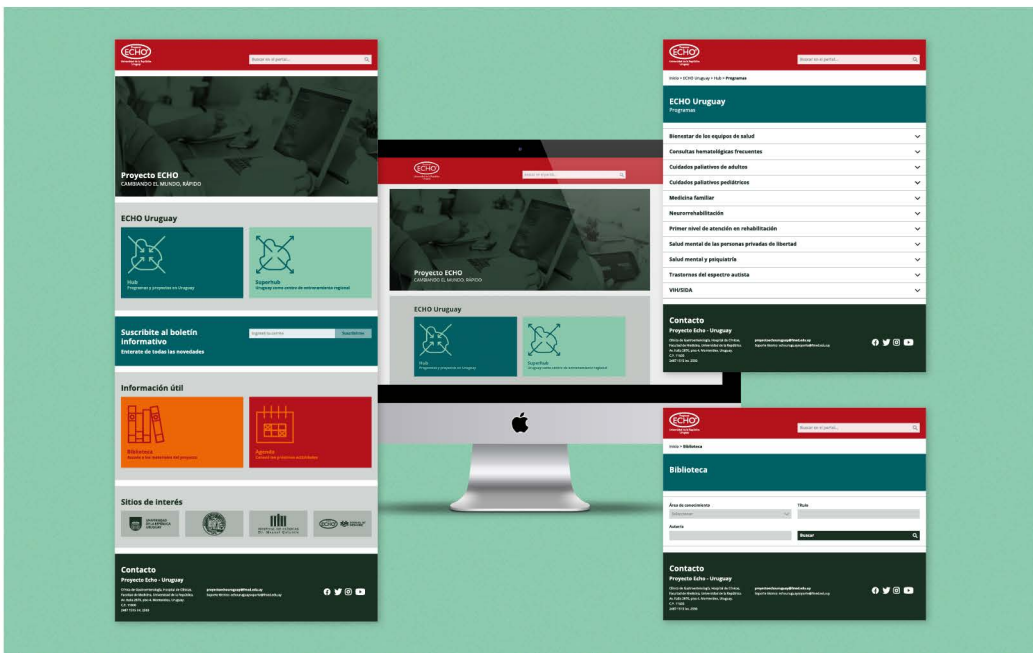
ECHO

Buscar en el portal...

Proyecto ECHO
CAMBIANDO EL MUNDO, RÁPIDO

ECHO Uruguay

Hub
Programas y proyectos en Uruguay

Superhub
Uruguay como centro de entrenamiento regional

Suscribite al boletín informativo
Enterate de todas las novedades

Suscribirse

Información útil

Biblioteca

Agenda

Sitios de interés

Contacto
Proyecto Echo - Uruguay

ECHO

Buscar en el portal...

Proyecto ECHO
CAMBIANDO EL MUNDO, RÁPIDO

ECHO Uruguay

Hub
Programas y proyectos en Uruguay

Superhub
Uruguay como centro de entrenamiento regional

ECHO

Buscar en el portal...

Inicio > ECHO Uruguay > Hub > Programas

ECHO Uruguay
Programas

Bienestar de los equipos de salud
Consultas hematológicas frecuentes
Cuidados paliativos de adultos
Cuidados paliativos pediátricos
Medicina familiar
Neurorrehabilitación
Primer nivel de atención en rehabilitación
Salud mental de las personas privadas de libertad
Salud mental y psiquiatría
Trastornos del espectro autista
VIH/SIDA

Contacto
Proyecto Echo - Uruguay

ECHO

Buscar en el portal...

Inicio > Biblioteca

Biblioteca

Área de conocimiento
Título
Autor/a
Buscar

Contacto
Proyecto Echo - Uruguay